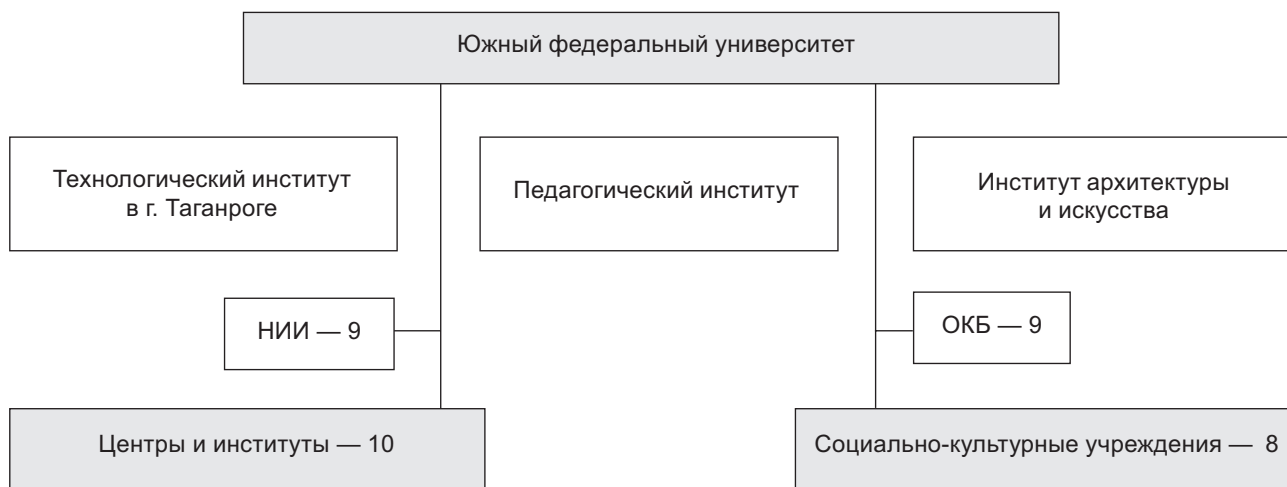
Южный федеральный университет

Технологический институт в г. Таганроге

Педагогический институт

Институт архитектуры и искусства

НИИ — 9

ОКБ — 9

Центры и институты — 10

Социально-культурные учреждения — 8